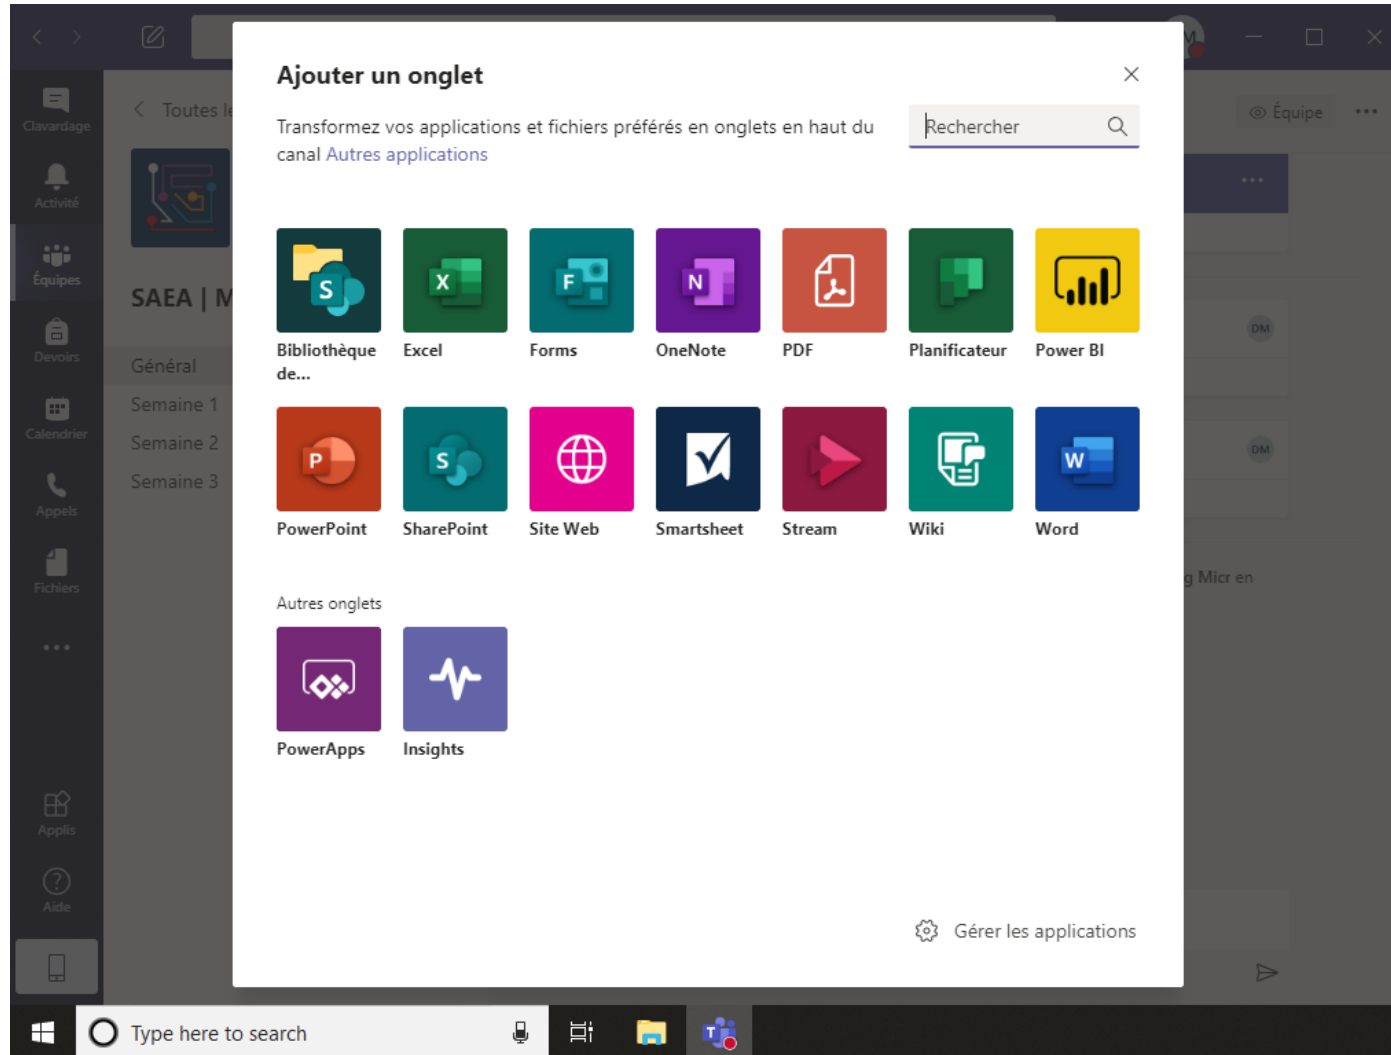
Clavardage
Activité
Équipes
Devoirs
Calendrier
Appels
Fichiers
...
Applis
Aide

Toutes le
SAEA | M
Général
Semaine 1
Semaine 2
Semaine 3

Équipe
DM
DM
g Micr en

Ajouter un onglet

Transformez vos applications et fichiers préférés en onglets en haut du canal Autres applications

Rechercher

Bibliothèque de...
Excel
Forms
OneNote
PDF
Planificateur
Power BI
PowerPoint
SharePoint
Site Web
Smartsheet
Stream
Wiki
Word

Autres onglets

PowerApps
Insights

Gérer les applications

Type here to search